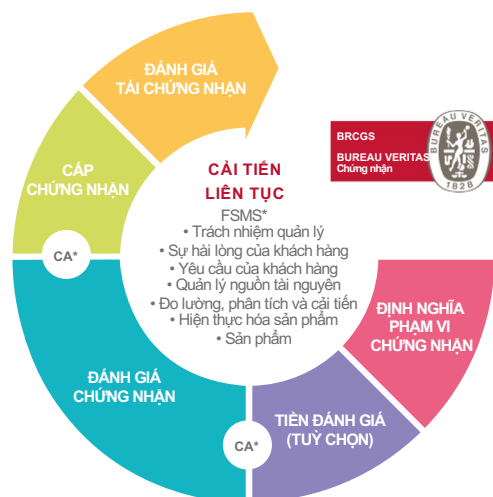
ĐÁNH GIÁ TÁI CHỨNG NHẬN

CẤP CHỨNG NHẬN

CA*

CẢI TIẾN LIÊN TỤC

FSMS*
• Trách nhiệm quản lý
• Sự hài lòng của khách hàng
• Yêu cầu của khách hàng
• Quản lý nguồn tài nguyên
• Đo lường, phân tích và cải tiến
• Hiện thực hóa sản phẩm
• Sản phẩm

BRCGS
BUREAU VERITAS
Chứng nhận

BUREAU VERITAS
1828

ĐỊNH NGHĨA PHẠM VI CHỨNG NHẬN

ĐÁNH GIÁ CHỨNG NHẬN

CA*

TIỀN ĐÁNH GIÁ (TUỲ CHỌN)